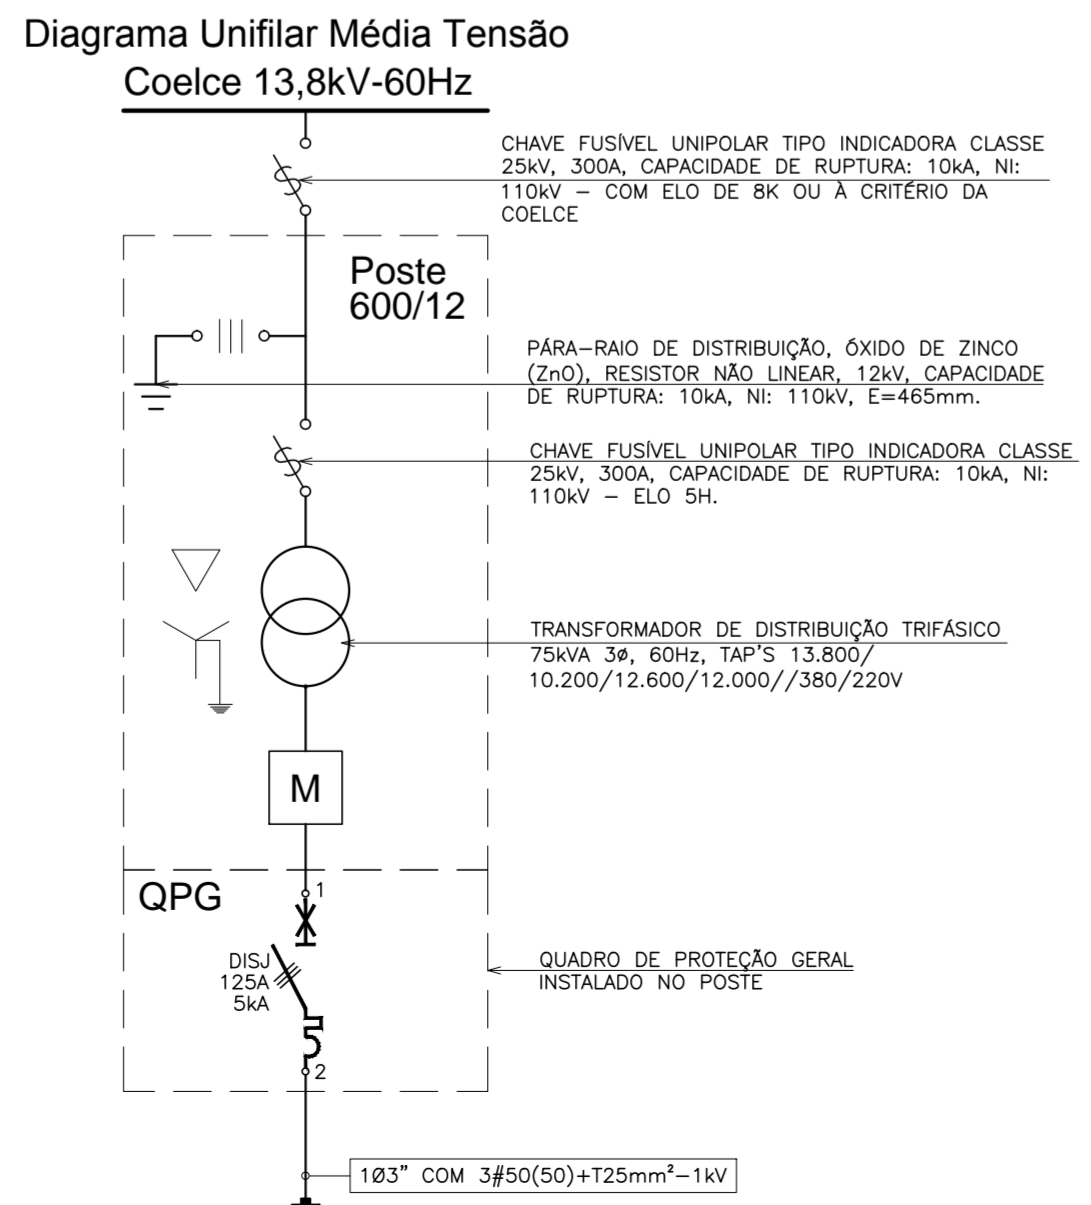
Diagrama Unifilar Média Tensão

Coelce 13,8kV-60Hz

CHAVE FUSÍVEL UNIPOLAR TIPO INDICADORA CLASSE 25kV, 300A, CAPACIDADE DE RUPTURA: 10kA, NI: 110kV – COM ELO DE 8K OU À CRITÉRIO DA COELCE

Poste 600/12

PÁRA-RAIO DE DISTRIBUIÇÃO, ÓXIDO DE ZINCO (ZnO), RESISTOR NÃO LINEAR, 12kV, CAPACIDADE DE RUPTURA: 10kA, NI: 110kV, E=465mm.

CHAVE FUSÍVEL UNIPOLAR TIPO INDICADORA CLASSE 25kV, 300A, CAPACIDADE DE RUPTURA: 10kA, NI: 110kV – ELO 5H.

TRANSFORMADOR DE DISTRIBUIÇÃO TRIFÁSICO 75kVA 3ø, 60Hz, TAP'S 13.800/ 10.200/12.600/12.000//380/220V

M

QPG

1

DISJ 125A 5kA

2

QUADRO DE PROTEÇÃO GERAL INSTALADO NO POSTE

1Ø3" COM 3#50(50)+T25mm²-1kV